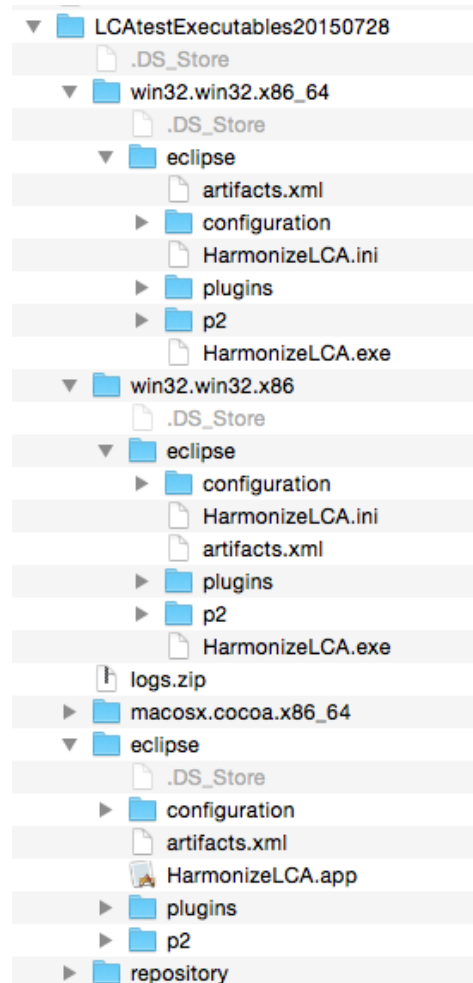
LCAtestExecutables20150728
.DS_Store
win32.win32.x86_64
.DS_Store
eclipse
artifacts.xml
configuration
HarmonizeLCA.ini
plugins
p2
HarmonizeLCA.exe
win32.win32.x86
.DS_Store
eclipse
configuration
HarmonizeLCA.ini
artifacts.xml
plugins
p2
HarmonizeLCA.exe
logs.zip
macosx.cocoa.x86_64
eclipse
.DS_Store
configuration
artifacts.xml
HarmonizeLCA.app
plugins
p2
repository